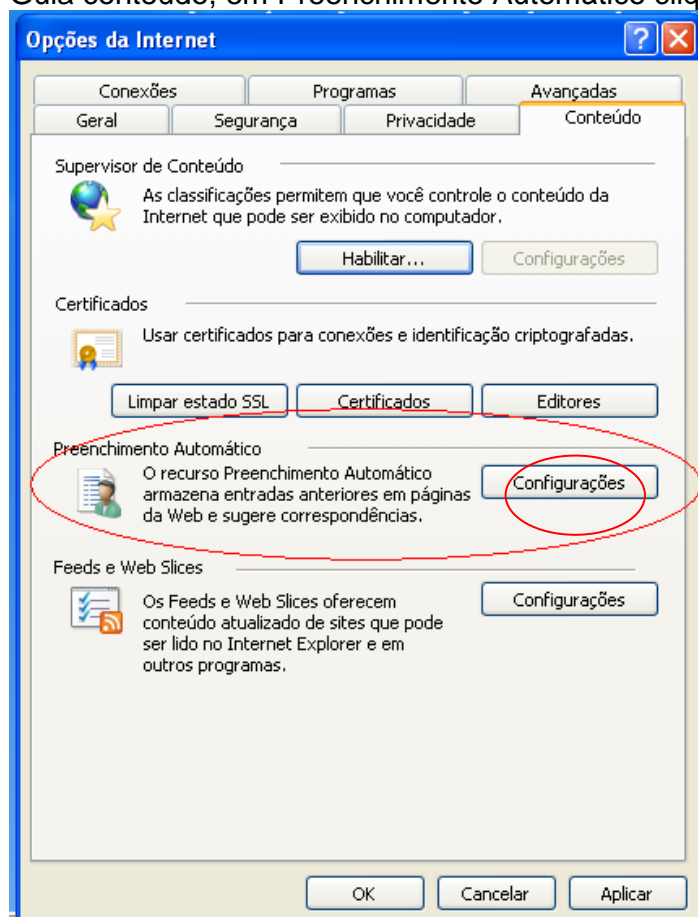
Opções da Internet

Conexões | Programas | Avançadas
Geral | Segurança | Privacidade | Conteúdo

Supervisor de Conteúdo
As classificações permitem que você controle o conteúdo da Internet que pode ser exibido no computador.
Habilitar... | Configurações

Certificados
Usar certificados para conexões e identificação criptografadas.
Limpar estado SSL | Certificados | Editores

Preenchimento Automático
O recurso Preenchimento Automático armazena entradas anteriores em páginas da Web e sugere correspondências.
Configurações

Feeds e Web Slices
Os Feeds e Web Slices oferecem conteúdo atualizado de sites que pode ser lido no Internet Explorer e em outros programas.
Configurações

OK | Cancelar | Aplicar